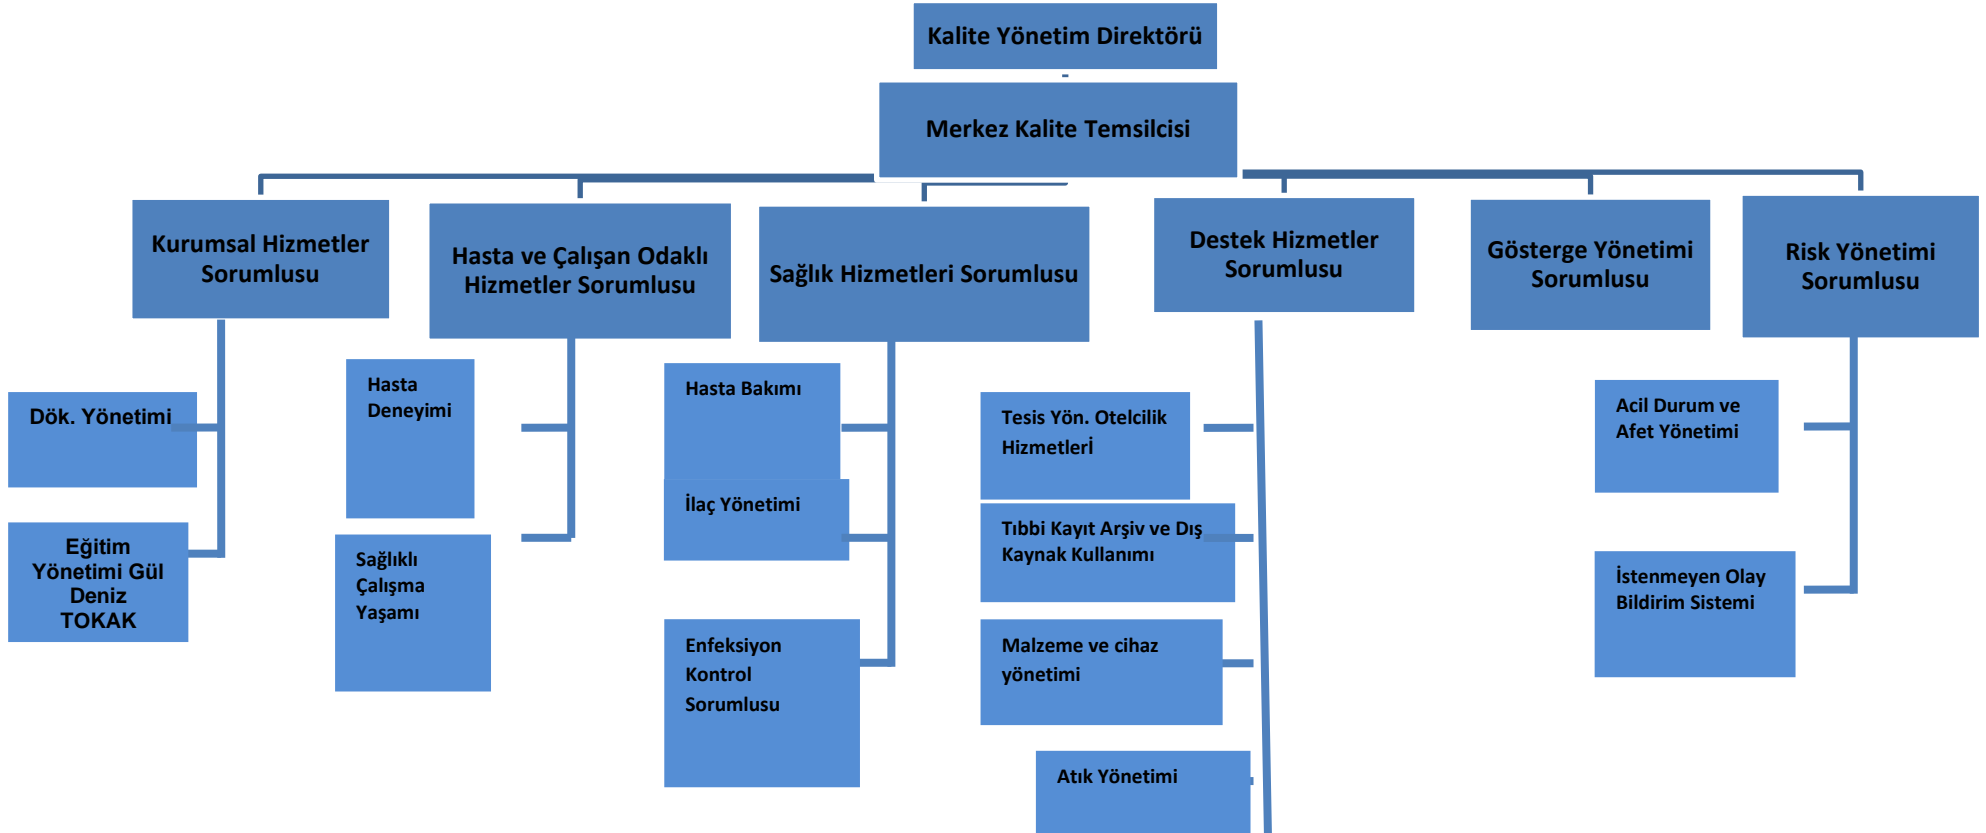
Kalite Yönetim Direktörü

Merkez Kalite Temsilcisi

Kurumsal Hizmetler Sorumlusu

Hasta ve Çalışan Odaklı Hizmetler Sorumlusu

Sağlık Hizmetleri Sorumlusu

Destek Hizmetler Sorumlusu

Gösterge Yönetimi Sorumlusu

Risk Yönetimi Sorumlusu

Dök. Yönetimi

Eğitim Yönetimi Gül Deniz TOKAK

Hasta Deneyimi

Sağlıklı Çalışma Yaşamı

Hasta Bakımı

İlaç Yönetimi

Enfeksiyon Kontrol Sorumlusu

Tesis Yön. Otelcilik Hizmetleri

Tıbbi Kayıt Arşiv ve Dış Kaynak Kullanımı

Malzeme ve cihaz yönetimi

Atık Yönetimi

Acil Durum ve Afet Yönetimi

İstenmeyen Olay Bildirim Sistemi